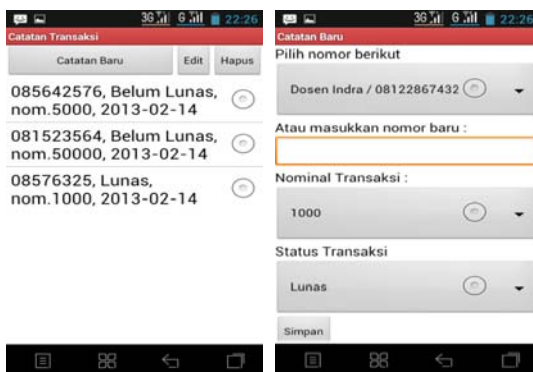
3G G 22:26
Catatan Transaksi
Catatan Baru
Edit
Hapus
085642576, Belum Lunas, nom.5000, 2013-02-14
081523564, Belum Lunas, nom.50000, 2013-02-14
08576325, Lunas, nom.1000, 2013-02-14

3G G 22:26
Catatan Baru
Pilih nomor berikut
Dosen Indra / 08122867432
Atau masukkan nomor baru :
Nominal Transaksi :
1000
Status Transaksi
Lunas
Simpan